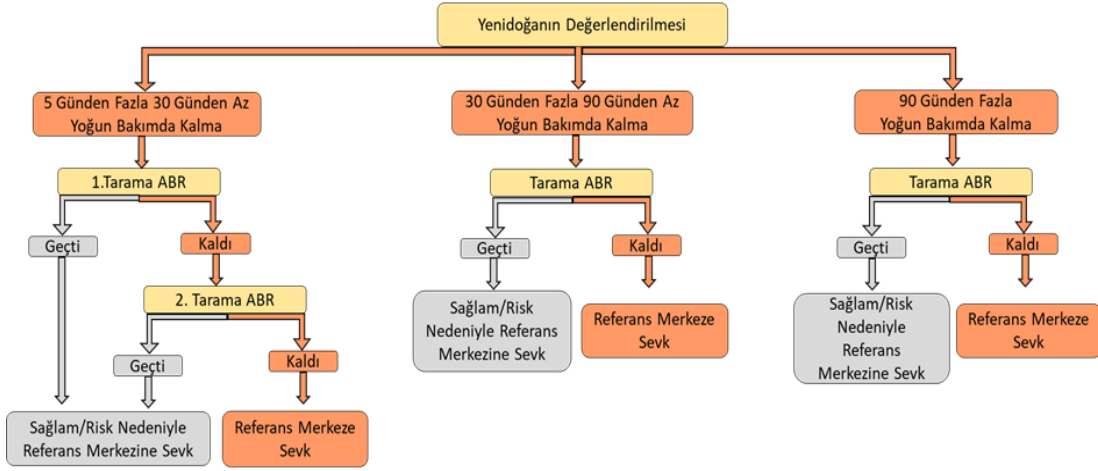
Yenidoğanın Değerlendirilmesi

5 Günden Fazla 30 Günden Az Yoğun Bakımda Kalma

1.Tarama ABR

Geçti

Kaldı

2. Tarama ABR

Geçti

Kaldı

Sağlam/Risk Nedeniyle Referans Merkezine Sevk

Referans Merkeze Sevk

30 Günden Fazla 90 Günden Az Yoğun Bakımda Kalma

Tarama ABR

Geçti

Kaldı

Sağlam/Risk Nedeniyle Referans Merkezine Sevk

Referans Merkeze Sevk

90 Günden Fazla Yoğun Bakımda Kalma

Tarama ABR

Geçti

Kaldı

Sağlam/Risk Nedeniyle Referans Merkezine Sevk

Referans Merkeze Sevk